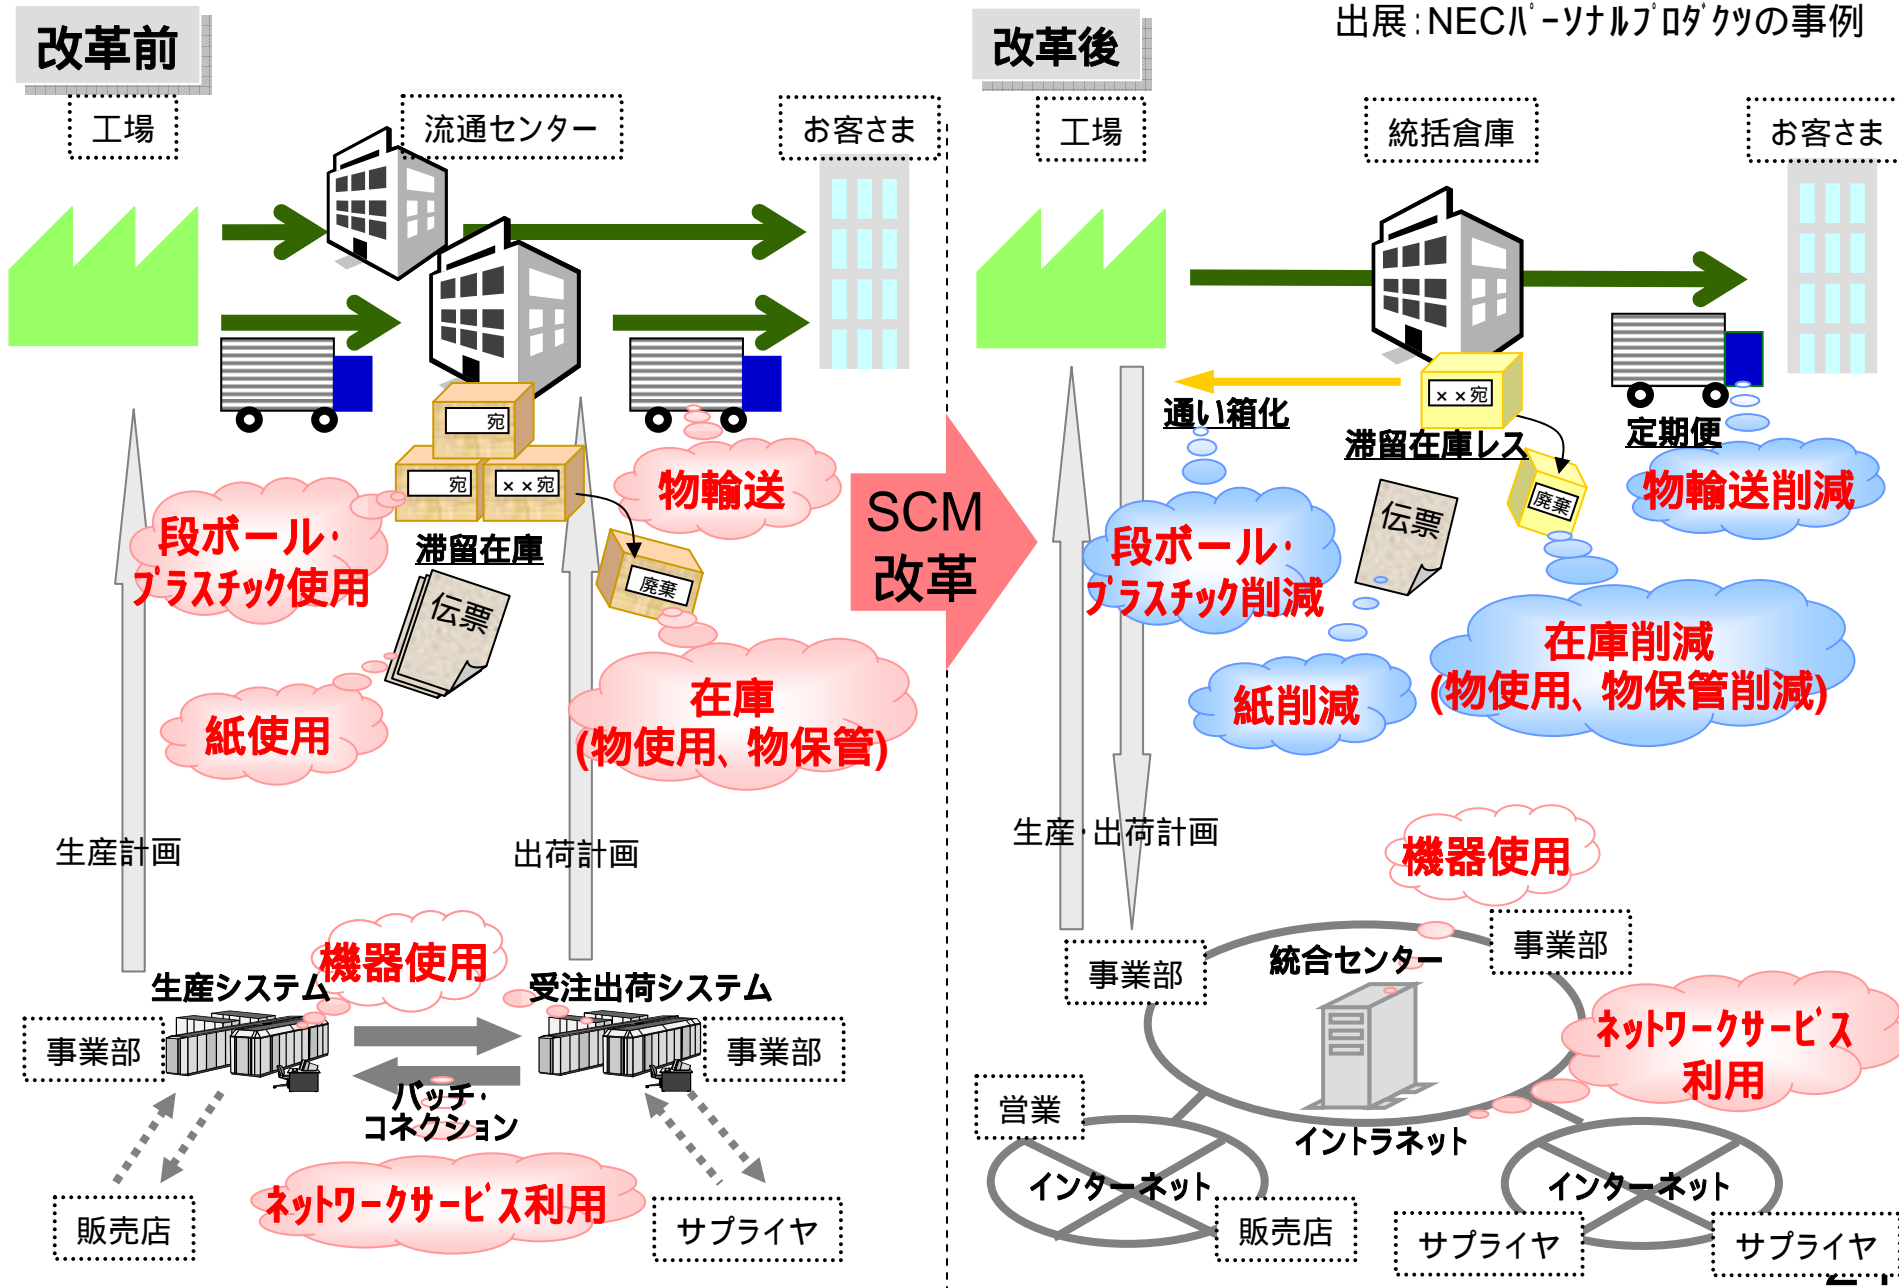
改革前

工場

流通センター

お客さま

宛

宛

××宛

滞留在庫

廃棄

伝票

物輸送

段ボール・プラスチック使用

紙使用

在庫(物使用、物保管)

生産計画

出荷計画

生産システム

機器使用

受注出荷システム

事業部

事業部

バッチ・コネクション

販売店

ネットワークサービス利用

サプライヤ

SCM改革

改革後

出展:NECパーソナルプロダクツの事例

工場

統括倉庫

お客さま

××宛

通い箱化

滞留在庫レス

定期便

廃棄

伝票

物輸送削減

段ボール・プラスチック削減

紙削減

在庫削減(物使用、物保管削減)

生産・出荷計画

機器使用

事業部

統合センター

事業部

ネットワークサービス利用

営業

イントラネット

インターネット

インターネット

販売店

サプライヤ

サプライヤ